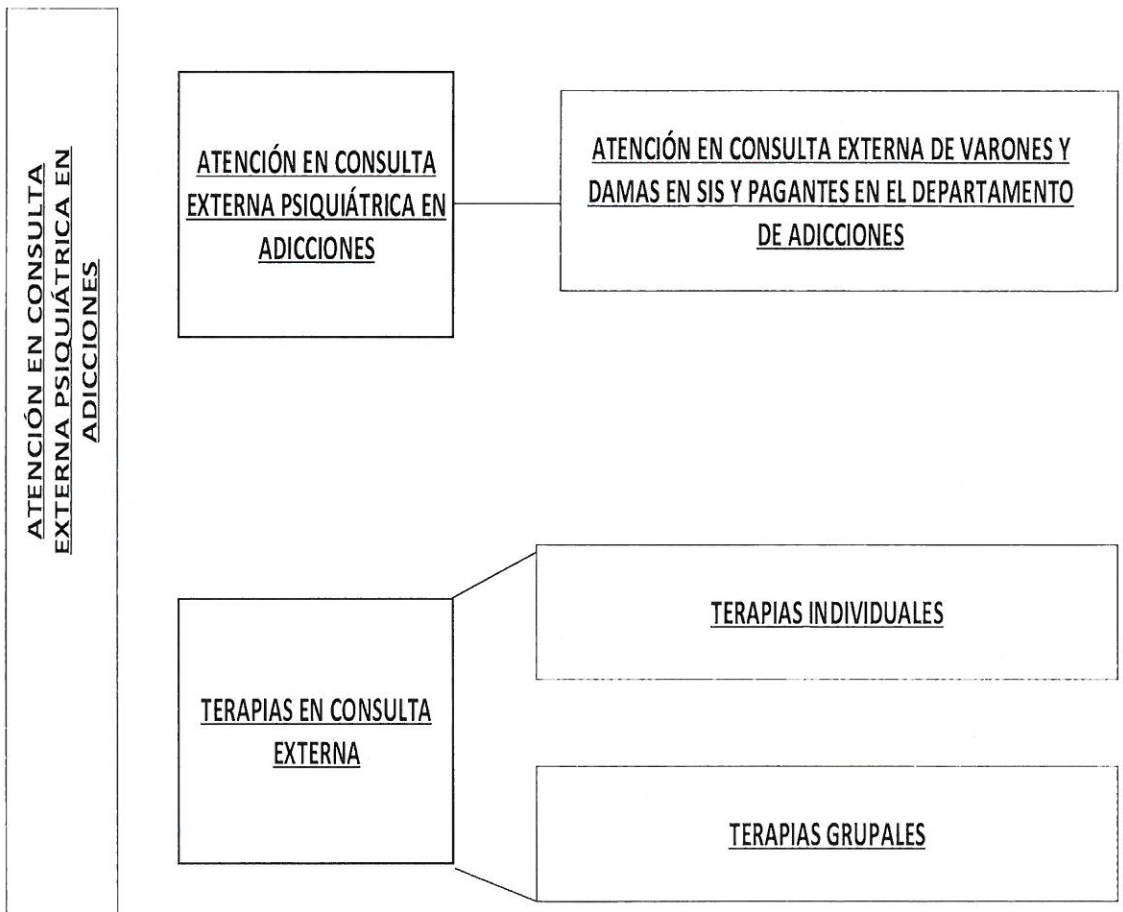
ATENCIÓN EN CONSULTA EXTERNA PSIQUIÁTRICA EN ADICCIONES

ATENCIÓN EN CONSULTA EXTERNA PSIQUIÁTRICA EN ADICCIONES

ATENCIÓN EN CONSULTA EXTERNA DE VARONES Y DAMAS EN SIS Y PAGANTES EN EL DEPARTAMENTO DE ADICCIONES

TERAPIAS EN CONSULTA EXTERNA

TERAPIAS INDIVIDUALES

TERAPIAS GRUPALES